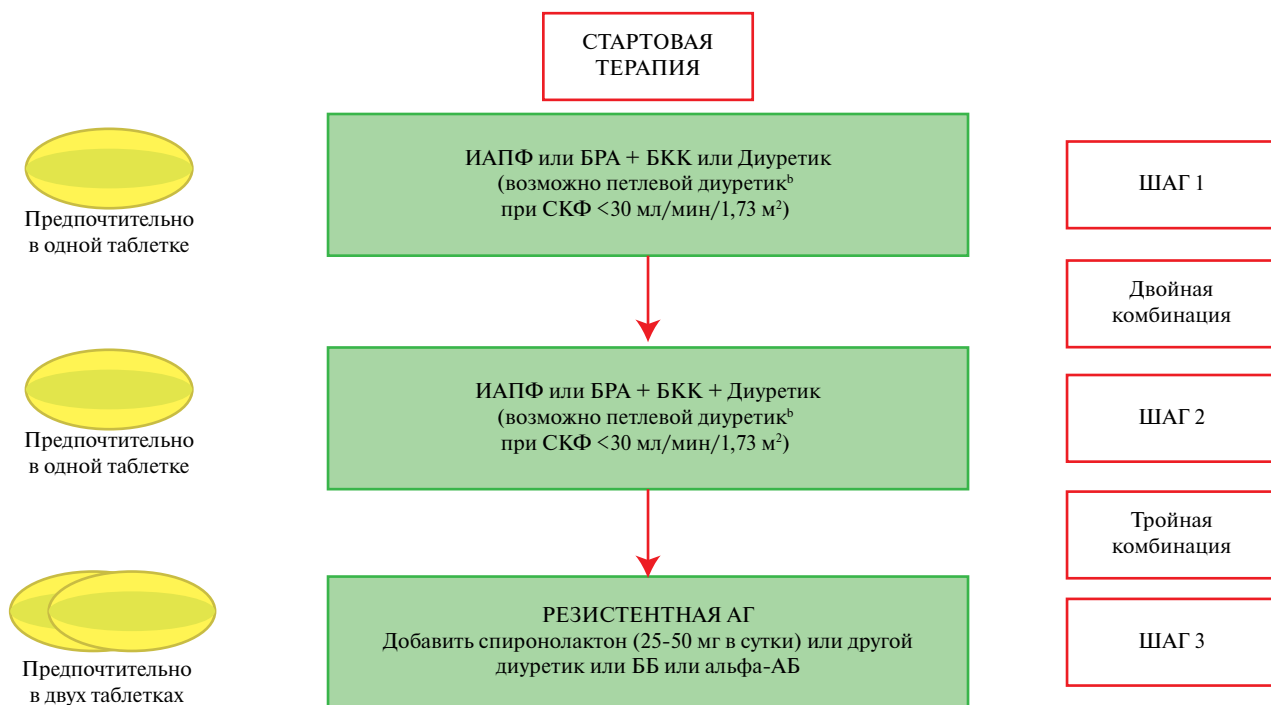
СТАРТОВАЯ ТЕРАПИЯ

Предпочтительно в одной таблетке

ИАПФ или БРА + БКК или Диуретик (возможно петлевой диуретик$^{b}$ при СКФ <30 мл/мин/1,73 м$^{2}$)

ШАГ 1

Двойная комбинация

Предпочтительно в одной таблетке

ИАПФ или БРА + БКК + Диуретик (возможно петлевой диуретик$^{b}$ при СКФ <30 мл/мин/1,73 м$^{2}$)

ШАГ 2

Тройная комбинация

Предпочтительно в двух таблетках

РЕЗИСТЕНТНАЯ АГ
Добавить спиронолактон (25-50 мг в сутки) или другой диуретик или ББ или альфа-АБ

ШАГ 3